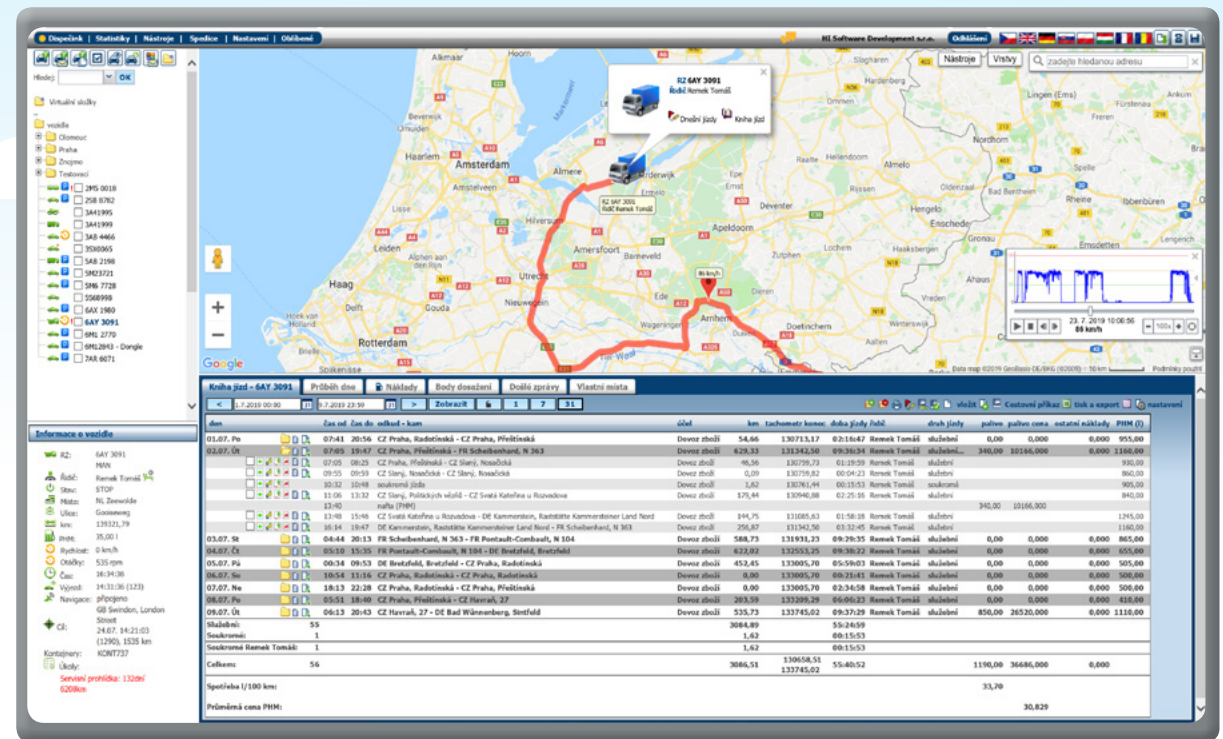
Dispečink | Statistiky | Nástroje | Spedice | Nastavení | Oblíbené

HL Software Development s.r.o. Odhlášení

Nástroje Vrstvy zadejte hledanou adresu

Hledej: OK

Virtuální složky

vozidla
Olomouc
Praha
Znojmo
Testovací
2MS 0018
2SB 8782
3A41995
3A41999
3AB 4466
3SX0065
5AB 2198
5M23721
5M6 7728
5S68998
6AX 1980
6AY 3091
6M1 2770
6M12843 - Dongle
7AR 6071

R2 6AY 3091
Řidič Remek Tomáš
Dnešní jízdy Kniha jízd

Amsterdam
Almere
Hilversum
Utrecht
Amersfoort
Apeldoorn
Deventer
Haag
Leiden
Rotterdam
Gouda
Nieuwegein
Barneveld
Ede
Wageningen
Arnhem
Doetinchem
Enschede
Hengelo
Nordhorn
Lingen (Ems)
Rheine
Emsdetten
Oldenzaal
Harderwijk
Zwolle

R2 6AY 3091
Řidič Remek Tomáš

86 km/h

23. 7. 2019 10:06:56
86 km/h

Google
Data map ©2019 GeoBasis-DE/BKG (©2009) Podmínky použití

Informace o vozidle

RZ: 6AY 3091
MAN
Řidič: Remek Tomáš
Stav: STOP
Místo: NL Zeewolde
Ulice: Gooiseweg
km: 139321,79
Palivo: 35,00 l
Rychlost: 0 km/h
Otáčky: 535 rpm
Čas: 16:34:36
Výjezd: 14:31:36 (123)
Navigace: přijedeno GB Swindon, London Street
Cíl: 24.07. 14:21:03 (1290), 1535 km
Kontejnery: KONT737
Úkoly:
Servisní prohlídka: 132dní 6208km

Kniha jízd - 6AY 3091 | Průběh dne | Náklady | Body dosažení | Došlé zprávy | Vlastní místa

< 1.7.2019 00:00 9.7.2019 23:59 > Zobrazit 1 7 31

vložit Cestovní příkaz tisk a export nastavení

| den | | čas od | čas do | odkud - kam | účel | km | tachometr konec | doba jízdy | řidič | druh jízdy | palivo | palivo cena | ostatní náklady | PHM (l) |
|---|---|---|---|---|---|---|---|---|---|---|---|---|---|---|
| 01.07. Po | | 07:41 | 20:56 | CZ Praha, Radotínská - CZ Praha, Přeštínská | Dovoz zboží | 54,66 | 130713,17 | 02:16:47 | Remek Tomáš | služební | 0,00 | 0,000 | 0,000 | 955,00 |
| 02.07. Út | | 07:05 | 19:47 | CZ Praha, Přeštínská - FR Scheibenhard, N 363 | Dovoz zboží | 629,33 | 131342,50 | 09:36:34 | Remek Tomáš | služební... | 340,00 | 10166,000 | 0,000 | 1160,00 |
| | | 07:05 | 08:25 | CZ Praha, Přeštínská - CZ Slaný, Nosačická | Dovoz zboží | 46,56 | 130759,73 | 01:19:59 | Remek Tomáš | služební | | | | 930,00 |
| | | 09:55 | 09:59 | CZ Slaný, Nosačická - CZ Slaný, Nosačická | Dovoz zboží | 0,09 | 130759,82 | 00:04:23 | Remek Tomáš | služební | | | | 860,00 |
| | | 10:32 | 10:48 | soukromá jízda | Dovoz zboží | 1,62 | 130761,44 | 00:15:53 | Remek Tomáš | soukromá | | | | 905,00 |
| | | 11:06 | 13:32 | CZ Slaný, Politických vězňů - CZ Svatá Kateřina u Rozvadova | Dovoz zboží | 179,44 | 130940,88 | 02:25:16 | Remek Tomáš | služební | | | | 840,00 |
| | | 13:40 | | nafta (PHM) | | | | | | | 340,00 | 10166,000 | | |
| | | 13:48 | 15:46 | CZ Svatá Kateřina u Rozvadova - DE Kammerstein, Raststätte Kammersteiner Land Nord | Dovoz zboží | 144,75 | 131085,63 | 01:58:18 | Remek Tomáš | služební | | | | 1245,00 |
| | | 16:14 | 19:47 | DE Kammerstein, Raststätte Kammersteiner Land Nord - FR Scheibenhard, N 363 | Dovoz zboží | 256,87 | 131342,50 | 03:32:45 | Remek Tomáš | služební | | | | 1160,00 |
| 03.07. St | | 04:44 | 20:13 | FR Scheibenhard, N 363 - FR Pontault-Combault, N 104 | Dovoz zboží | 588,73 | 131931,23 | 09:29:35 | Remek Tomáš | služební | 0,00 | 0,000 | 0,000 | 865,00 |
| 04.07. Čt | | 05:10 | 15:35 | FR Pontault-Combault, N 104 - DE Bretzfeld, Bretzfeld | Dovoz zboží | 622,02 | 132553,25 | 09:38:22 | Remek Tomáš | služební | 0,00 | 0,000 | 0,000 | 655,00 |
| 05.07. Pá | | 00:34 | 09:53 | DE Bretzfeld, Bretzfeld - CZ Praha, Radotínská | Dovoz zboží | 452,45 | 133005,70 | 05:59:03 | Remek Tomáš | služební | 0,00 | 0,000 | 0,000 | 505,00 |
| 06.07. So | | 10:54 | 11:16 | CZ Praha, Radotínská - CZ Praha, Radotínská | Dovoz zboží | 0,00 | 133005,70 | 00:21:41 | Remek Tomáš | služební | 0,00 | 0,000 | 0,000 | 500,00 |
| 07.07. Ne | | 18:13 | 22:28 | CZ Praha, Radotínská - CZ Praha, Radotínská | Dovoz zboží | 0,00 | 133005,70 | 02:34:58 | Remek Tomáš | služební | 0,00 | 0,000 | 0,000 | 500,00 |
| 08.07. Po | | 05:51 | 18:40 | CZ Praha, Přeštínská - CZ Havraň, 27 | Dovoz zboží | 203,59 | 133209,29 | 06:06:23 | Remek Tomáš | služební | 0,00 | 0,000 | 0,000 | 410,00 |
| 09.07. Út | | 06:13 | 20:43 | CZ Havraň, 27 - DE Bad Wünnenberg, Sintfeld | Dovoz zboží | 535,73 | 133745,02 | 09:37:29 | Remek Tomáš | služební | 850,00 | 26520,000 | 0,000 | 1110,00 |
| Služební: | 55 | | | | | 3084,89 | | 55:24:59 | | | | | | |
| Soukromé: | 1 | | | | | 1,62 | | 00:15:53 | | | | | | |
| Soukromé Remek Tomáš: | 1 | | | | | 1,62 | | 00:15:53 | | | | | | |
| Celkem: | 56 | | | | | 3086,51 | 130658,51 133745,02 | 55:40:52 | | | 1190,00 | 36686,000 | 0,000 | |
| Spotřeba l/100 km: | | | | | | | | | | | 33,70 | | | |
| Průměrná cena PHM: | | | | | | | | | | | | 30,829 | | |